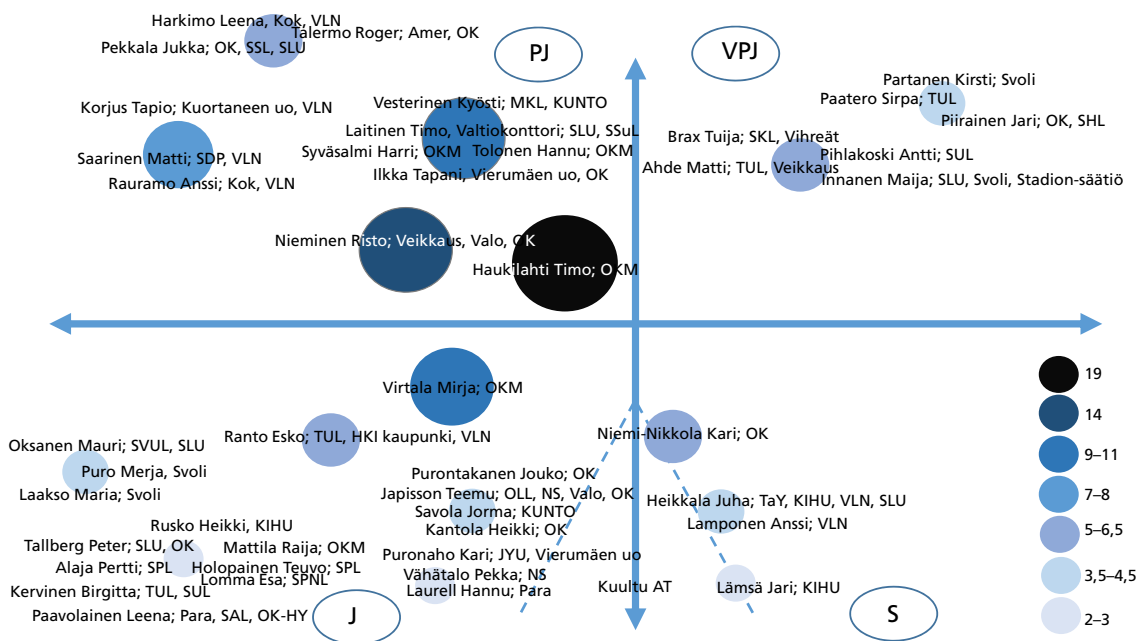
Harkimo Leena, Kok, VLN
Talermo Roger; Amer, OK
Pekkala Jukka; OK, SSL, SLU

PJ

VPJ

Partanen Kirsti; Svoli
Paatero Sirpa; TUL
Piirainen Jari; OK, SHL

Korjus Tapio; Kuortaneen uo, VLN
Vesterinen Kyösti; MKL, KUNTO
Laitinen Timo, Valtiokonttori; SLU, SSuL
Saarinen Matti; SDP, VLN
Syväsalmi Harri; OKM
Tolonen Hannu; OKM
Rauramo Anssi; Kok, VLN
Ilkka Tapani, Vierumäen uo, OK

Brax Tuija; SKL, Vihreät
Ahde Matti; TUL, Veikkaus
Pihlakoski Antti; SUL
Innanen Maija; SLU, Svoli, Stadion-säätiö

Nieminen Risto; Veikkaus, Valo, OK
Haukilahti Timo; OKM

Virtala Mirja; OKM

19
14
9–11
7–8
5–6,5
3,5–4,5
2–3

Ranto Esko; TUL, HKI kaupunki, VLN
Niemi-Nikkola Kari; OK
Oksanen Mauri; SVUL, SLU
Puro Merja, Svoli
Laakso Maria; Svoli

Purontakanen Jouko; OK
Japisson Teemu; OLL, NS, Valo, OK
Savola Jorma; KUNTO
Kantola Heikki; OK

Heikkala Juha; TaY, KIHU, VLN, SLU
Lamponen Anssi; VLN

Rusko Heikki, KIHU
Tallberg Peter; SLU, OK
Mattila Raija; OKM
Alaja Pertti; SPL
Holopainen Teuvo; SPL
Lomma Esa; SPNL
Kervinen Birgitta; TUL, SUL
Paavolainen Leena; Para, SAL, OK-HY

Puronaho Kari; JYU, Vierumäen uo
Vähätalo Pekka; NS
Laurell Hannu; Para

Kuultu AT
Lämsä Jari; KIHU

J

S